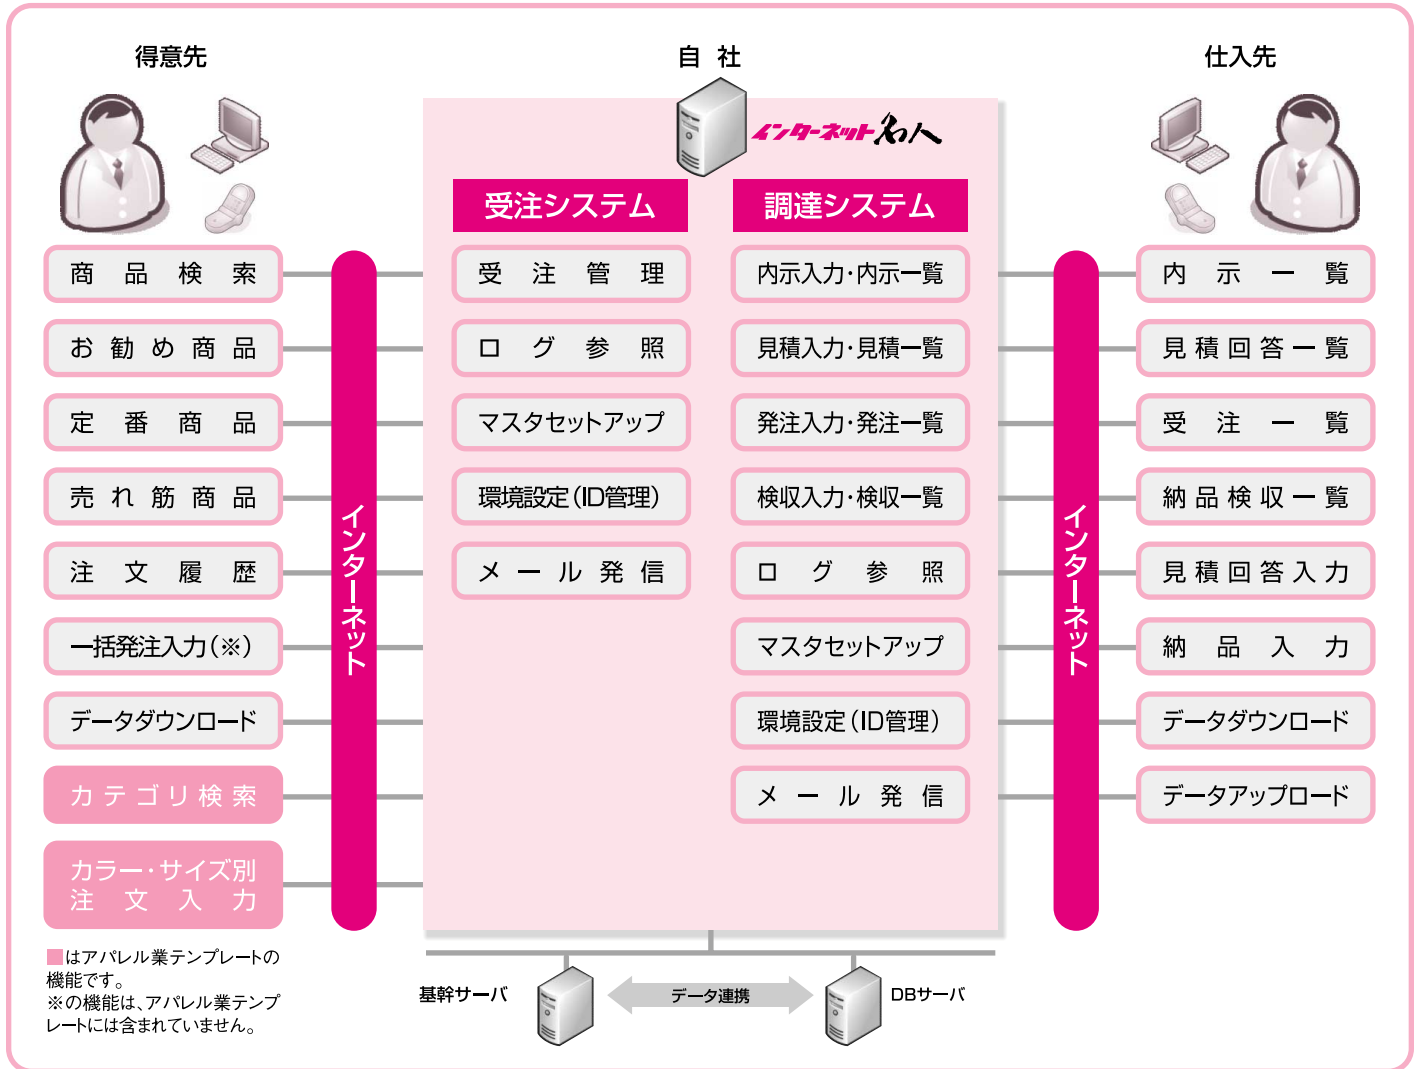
得意先

自 社

仕入先

インターネット名人

受注システム

調達システム

商品検索

お勧め商品

定番商品

売れ筋商品

注文履歴

一括発注入力(※)

データダウンロード

カテゴリ検索

カラー・サイズ別注文入力

インターネット

受注管理

ログ参照

マスタセットアップ

環境設定(ID管理)

メール発信

内示入力・内示一覧

見積入力・見積一覧

発注入力・発注一覧

検収入力・検収一覧

ログ参照

マスタセットアップ

環境設定(ID管理)

メール発信

インターネット

内示一覧

見積回答一覧

受注一覧

納品検収一覧

見積回答入力

納品入力

データダウンロード

データアップロード

■はアパレル業テンプレートの機能です。
※の機能は、アパレル業テンプレートには含まれていません。

基幹サーバ

データ連携

DBサーバ